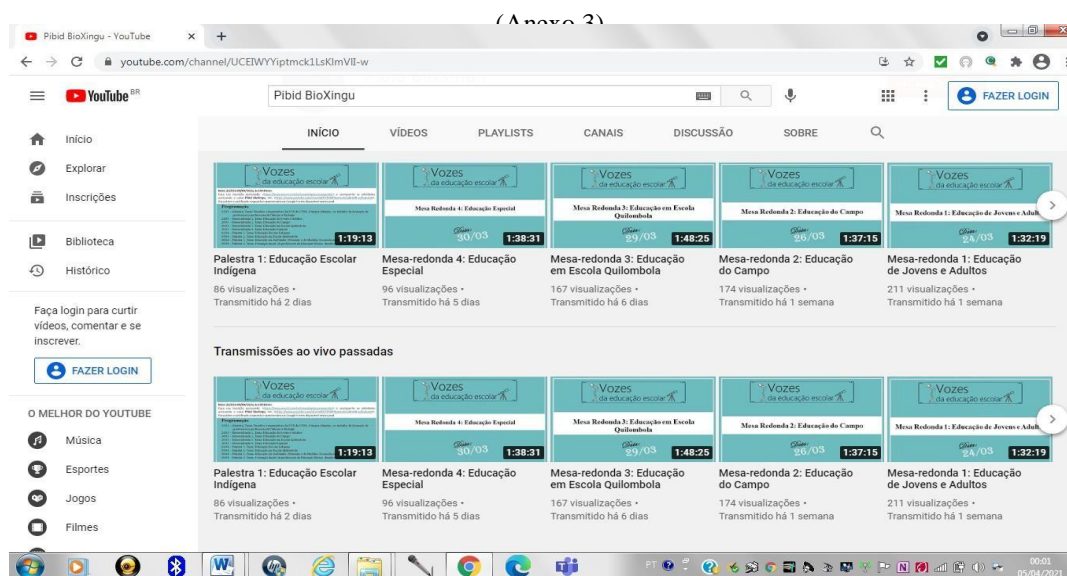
(Anexo 3)

Pibid BioXingu - YouTube × +

youtube.com/channel/UCEIWYYiptmck1LsKlmVII-w

YouTube BR

Pibid BioXingu

FAZER LOGIN

Início

Explorar

Inscrições

Biblioteca

Histórico

Faça login para curtir vídeos, comentar e se inscrever.

FAZER LOGIN

O MELHOR DO YOUTUBE

Música

Esportes

Jogos

Filmes

INÍCIO VÍDEOS PLAYLISTS CANAIS DISCUSSÃO SOBRE

Vozes da educação escolar
1:19:13
Palestra 1: Educação Escolar Indígena
86 visualizações • Transmitido há 2 dias

Vozes da educação escolar
Mesa Redonda 4: Educação Especial
30/03
1:38:31
Mesa-redonda 4: Educação Especial
96 visualizações • Transmitido há 5 dias

Vozes da educação escolar
Mesa Redonda 3: Educação em Escola Quilombola
29/03
1:48:25
Mesa-redonda 3: Educação em Escola Quilombola
167 visualizações • Transmitido há 6 dias

Vozes da educação escolar
Mesa Redonda 2: Educação do Campo
26/03
1:37:15
Mesa-redonda 2: Educação do Campo
174 visualizações • Transmitido há 1 semana

Vozes da educação escolar
Mesa Redonda 1: Educação de Jovens e Adult
24/03
1:32:19
Mesa-redonda 1: Educação de Jovens e Adultos
211 visualizações • Transmitido há 1 semana

Transmissões ao vivo passadas

Vozes da educação escolar
1:19:13
Palestra 1: Educação Escolar Indígena
86 visualizações • Transmitido há 2 dias

Vozes da educação escolar
Mesa Redonda 4: Educação Especial
30/03
1:38:31
Mesa-redonda 4: Educação Especial
96 visualizações • Transmitido há 5 dias

Vozes da educação escolar
Mesa Redonda 3: Educação em Escola Quilombola
29/03
1:48:25
Mesa-redonda 3: Educação em Escola Quilombola
167 visualizações • Transmitido há 6 dias

Vozes da educação escolar
Mesa Redonda 2: Educação do Campo
26/03
1:37:15
Mesa-redonda 2: Educação do Campo
174 visualizações • Transmitido há 1 semana

Vozes da educação escolar
Mesa Redonda 1: Educação de Jovens e Adult
24/03
1:32:19
Mesa-redonda 1: Educação de Jovens e Adultos
211 visualizações • Transmitido há 1 semana

PT 00:01 05/04/2021